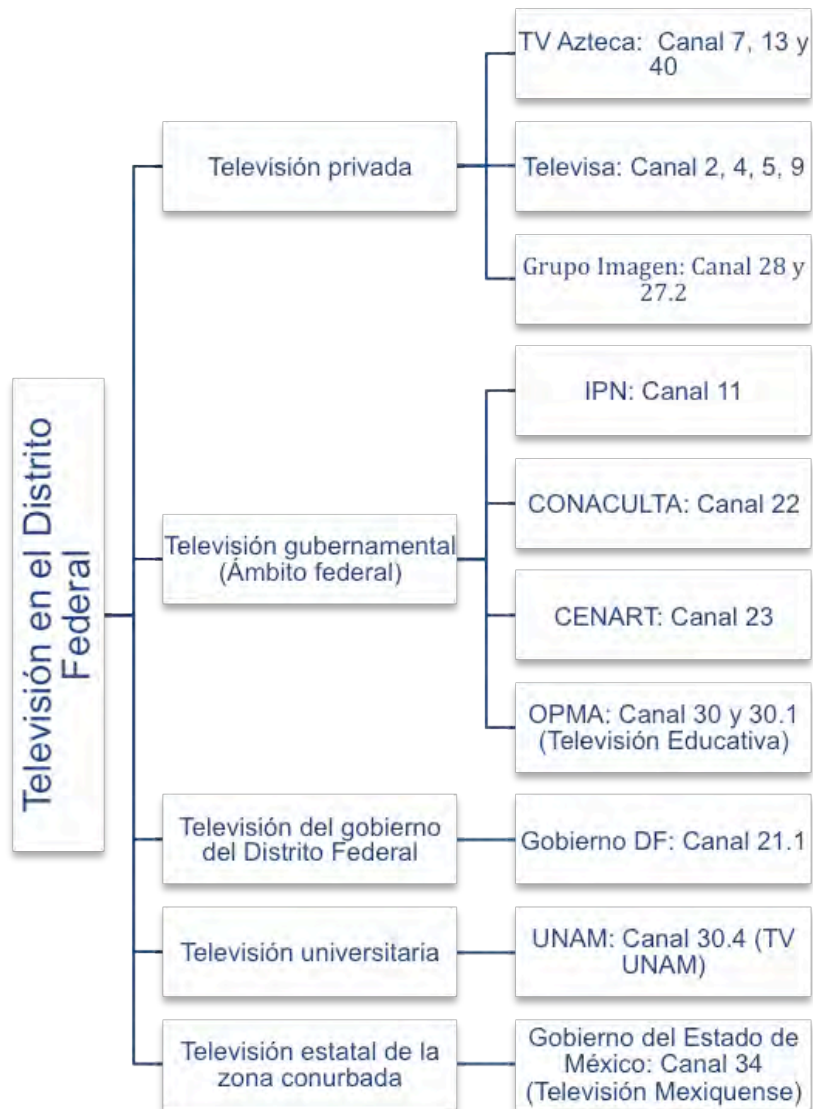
Televisión en el Distrito Federal

Televisión privada

TV Azteca: Canal 7, 13 y 40

Televisa: Canal 2, 4, 5, 9

Grupo Imagen: Canal 28 y 27.2

Televisión gubernamental (Ámbito federal)

IPN: Canal 11

CONACULTA: Canal 22

CENART: Canal 23

OPMA: Canal 30 y 30.1 (Televisión Educativa)

Televisión del gobierno del Distrito Federal

Gobierno DF: Canal 21.1

Televisión universitaria

UNAM: Canal 30.4 (TV UNAM)

Televisión estatal de la zona conurbada

Gobierno del Estado de México: Canal 34 (Televisión Mexiquense)